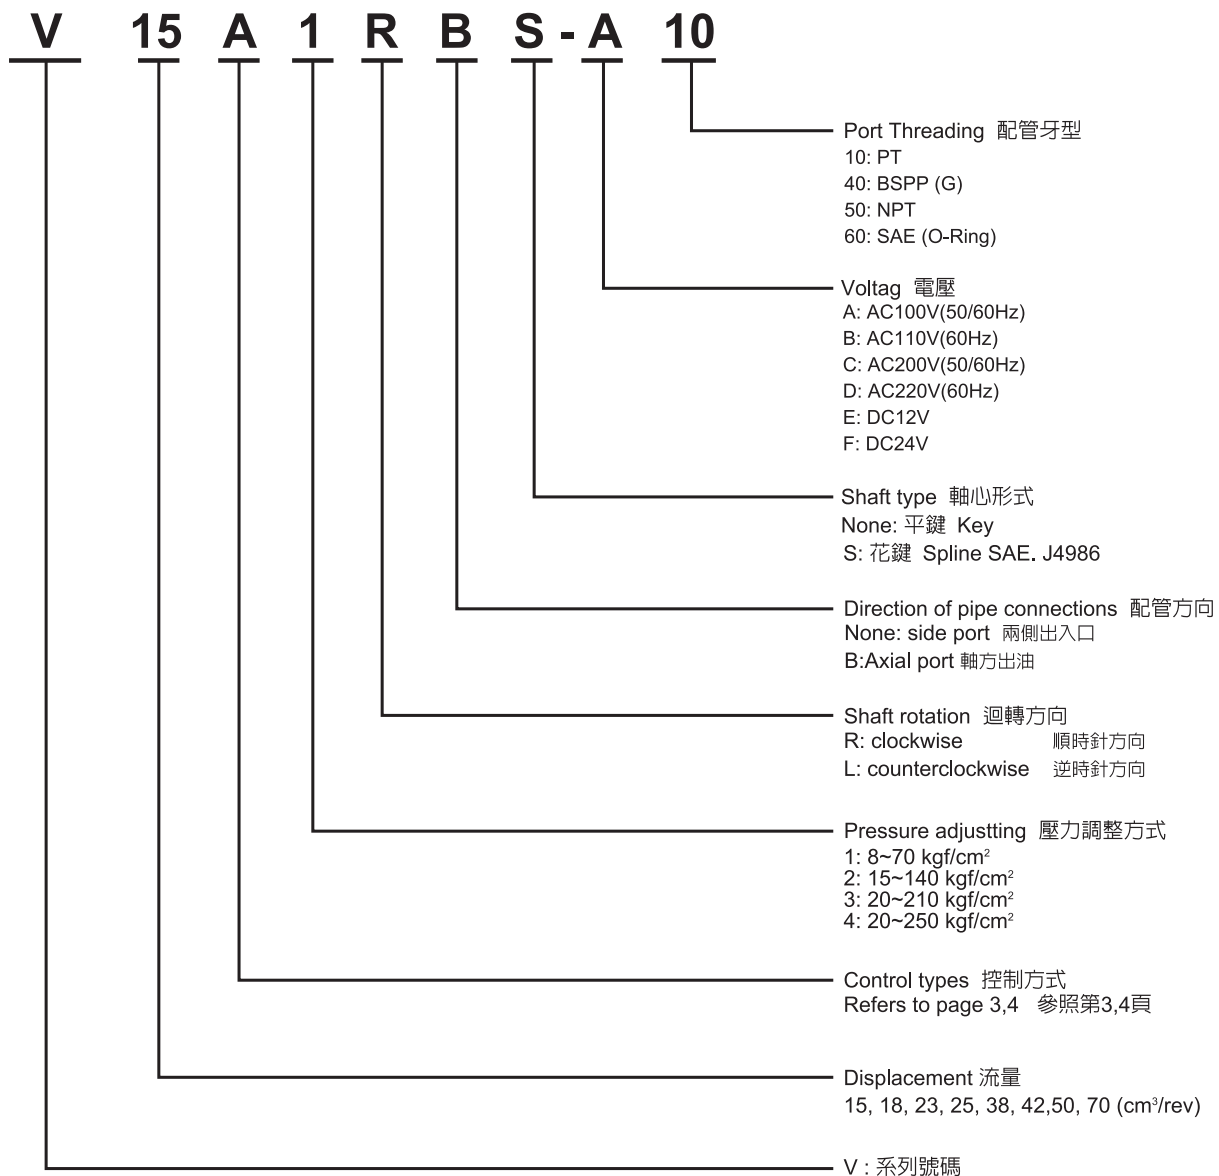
V 15 A 1 R B S - A 10

Port Threading 配管牙型
10: PT
40: BSPP (G)
50: NPT
60: SAE (O-Ring)

Voltag 電壓
A: AC100V(50/60Hz)
B: AC110V(60Hz)
C: AC200V(50/60Hz)
D: AC220V(60Hz)
E: DC12V
F: DC24V

Shaft type 軸心形式
None: 平鍵 Key
S: 花鍵 Spline SAE. J4986

Direction of pipe connections 配管方向
None: side port 兩側出入口
B:Axial port 軸方出油

Shaft rotation 迴轉方向
R: clockwise 順時針方向
L: counterclockwise 逆時針方向

Pressure adjustting 壓力調整方式
1: 8~70 kgf/cm$^2$
2: 15~140 kgf/cm$^2$
3: 20~210 kgf/cm$^2$
4: 20~250 kgf/cm$^2$

Control types 控制方式
Refers to page 3,4 參照第3,4頁

Displacement 流量
15, 18, 23, 25, 38, 42,50, 70 (cm$^3$/rev)

V : 系列號碼